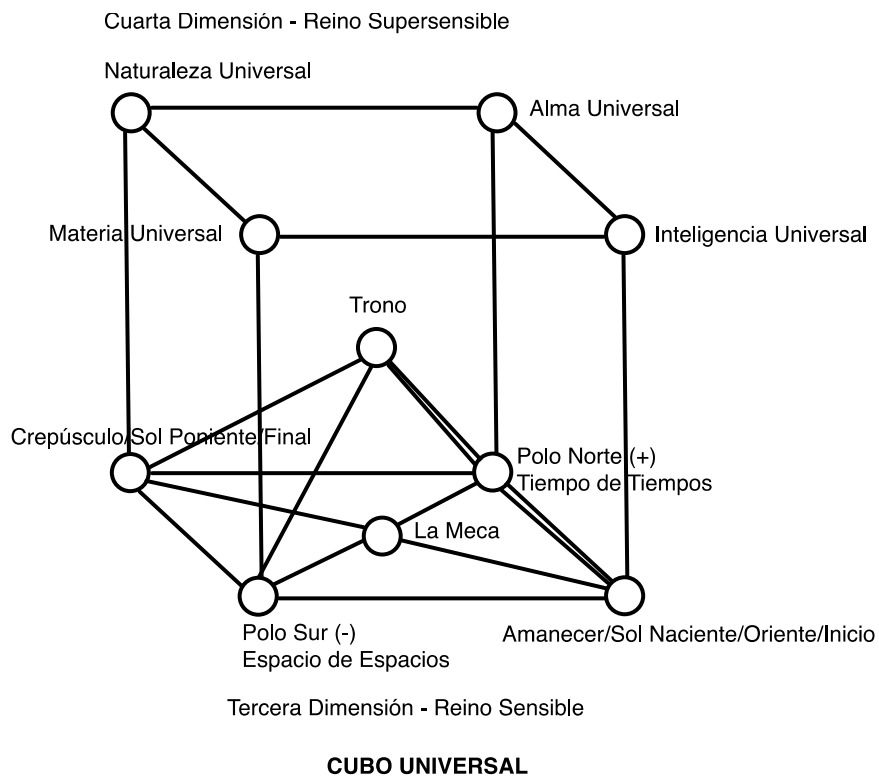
Cuarta Dimensión - Reino Supersensible

Naturaleza Universal

Alma Universal

Materia Universal

Inteligencia Universal

Trono

Crepúsculo/Sol Poniente/Final

Polo Norte (+)
Tiempo de Tiempos

La Meca

Polo Sur (-)
Espacio de Espacios

Amanecer/Sol Naciente/Oriente/Inicio

Tercera Dimensión - Reino Sensible

CUBO UNIVERSAL